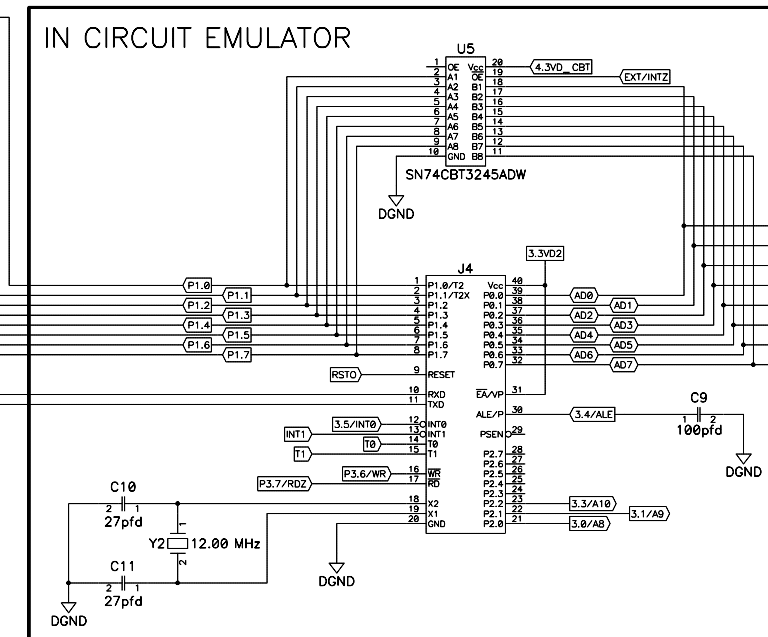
IN CIRCUIT EMULATOR

U5
1 OE
2 A1
3 A2
4 A3
5 A4
6 A5
7 A6
8 A7
9 A8
10 GND
20 Vcc
19 $\overline{OE}$
18 B1
17 B2
16 B3
15 B4
14 B5
13 B6
12 B7
11 B8
4.3VD_CBT
EXT/INTZ
SN74CBT3245ADW
DGND

3.3VD2
J4
1 P1.0/T2
2 P1.1/T2X
3 P1.2
4 P1.3
5 P1.4
6 P1.5
7 P1.6
8 P1.7
9 RESET
10 RXD
11 TXD
12 INT0
13 INT1
14 T0
15 T1
16 $\overline{WR}$
17 $\overline{RD}$
18 X2
19 X1
20 GND
40 Vcc
39 P0.0
38 P0.1
37 P0.2
36 P0.3
35 P0.4
34 P0.5
33 P0.6
32 P0.7
31 $\overline{EA}$/VP
30 ALE/P
29 PSEN
28 P2.7
27 P2.6
26 P2.5
25 P2.4
24 P2.3
23 P2.2
22 P2.1
21 P2.0

P1.0
P1.1
P1.2
P1.3
P1.4
P1.5
P1.6
P1.7
RSTO
3.5/INT0
INT1
T0
T1
P3.6/WR
P3.7/RDZ
AD0
AD1
AD2
AD3
AD4
AD5
AD6
AD7
3.4/ALE
3.3/A10
3.1/A9
3.0/A8

C9
1 2
100pfd
DGND

C10
2 1
27pfd
Y2 12.00 MHz
1
2
C11
2 1
27pfd
DGND
DGND